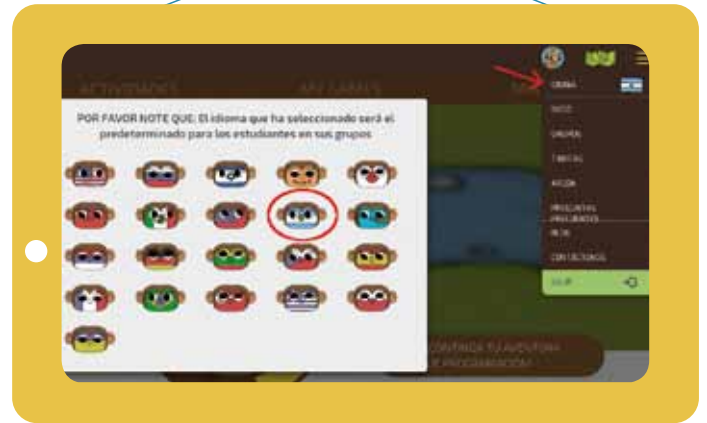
ACTIVIDADES

MI JUNGLA

POR FAVOR NOTE QUE: El idioma que ha seleccionado será el predeterminado para los estudiantes en sus grupos

IDIOMA

INICIO

GRUPOS

TAREAS

AYUDA

PREGUNTAS FRECUENTES

BLOG

CONTACTENOS

SALIR

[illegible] CONTINUA TU AVENTURA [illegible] DE PROGRAMACION